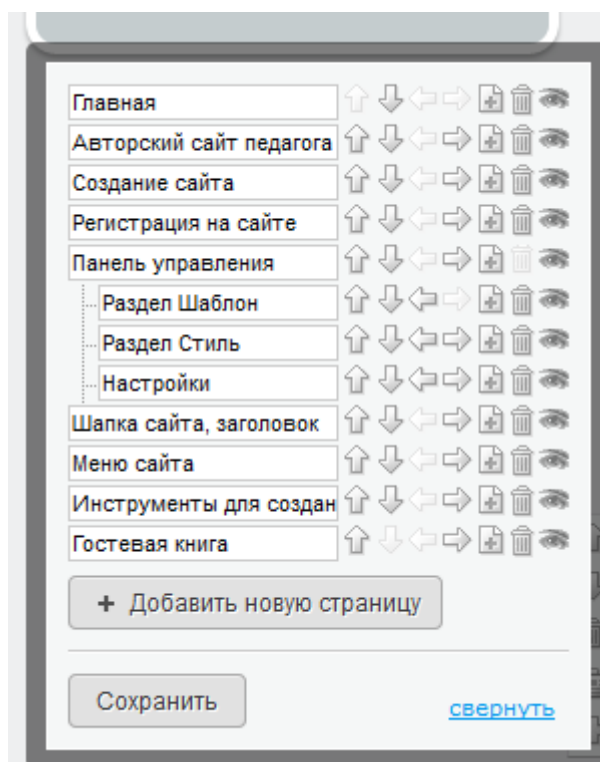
Главная

Авторский сайт педагога

Создание сайта

Регистрация на сайте

Панель управления

Раздел Шаблон

Раздел Стиль

Настройки

Шапка сайта, заголовок

Меню сайта

Инструменты для создан

Гостевая книга

+ Добавить новую страницу

Сохранить

свернуть